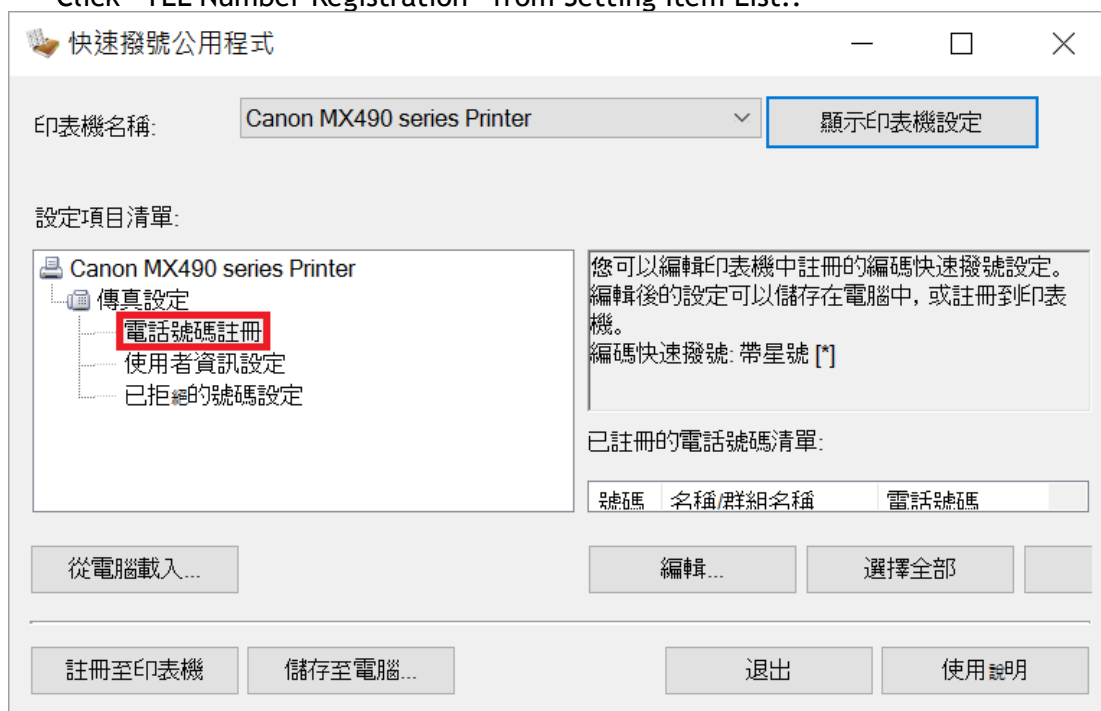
Click "TEL Number Registration" from Setting Item List.:

快速撥號公用程式

印表機名稱: Canon MX490 series Printer 顯示印表機設定

設定項目清單:

Canon MX490 series Printer
傳真設定
電話號碼註冊
使用者資訊設定
已拒絕的號碼設定

您可以編輯印表機中註冊的編碼快速撥號設定。編輯後的設定可以儲存在電腦中，或註冊到印表機。
編碼快速撥號: 帶星號 [*]

已註冊的電話號碼清單:

| 號碼 | 名稱/群組名稱 | 電話號碼 |
|---|---|---|

從電腦載入...

編輯...

選擇全部

註冊至印表機

儲存至電腦...

退出

使用說明